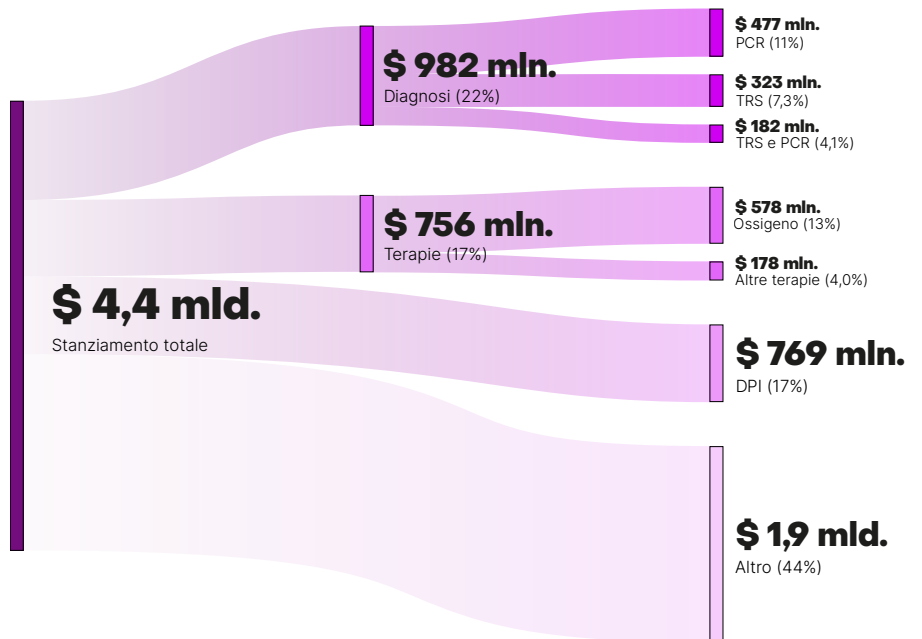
$ 4,4 mld.
Stanziamento totale

$ 982 mln.
Diagnosi (22%)

$ 756 mln.
Terapie (17%)

$ 477 mln.
PCR (11%)

$ 323 mln.
TRS (7,3%)

$ 182 mln.
TRS e PCR (4,1%)

$ 578 mln.
Ossigeno (13%)

$ 178 mln.
Altre terapie (4,0%)

$ 769 mln.
DPI (17%)

$ 1,9 mld.
Altro (44%)